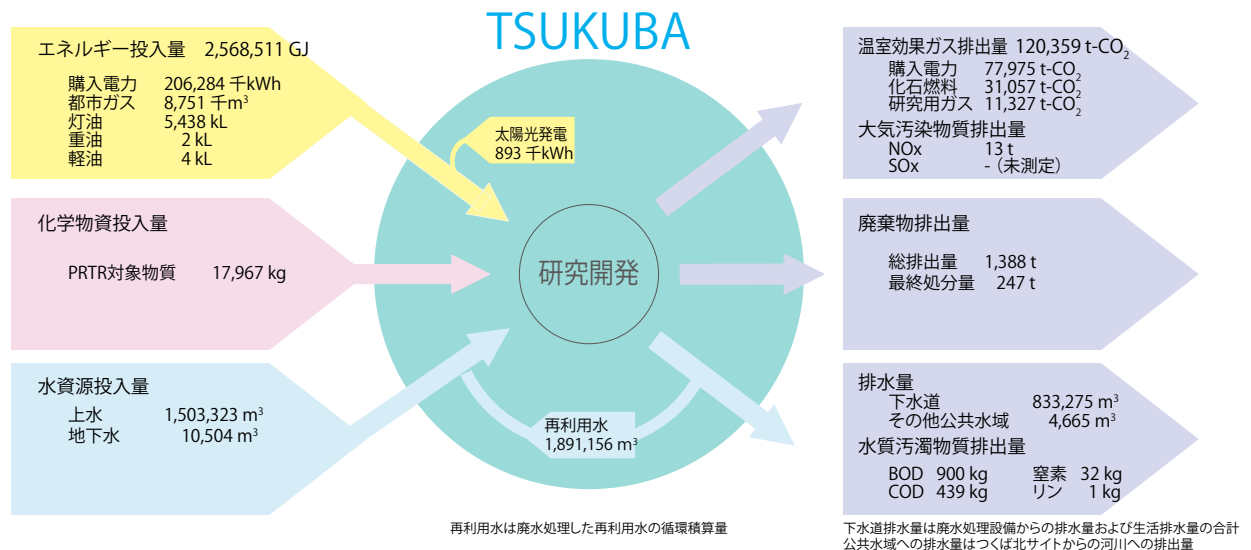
TSUKUBA

エネルギー投入量　2,568,511 GJ

購入電力　206,284 千kWh
都市ガス　8,751 千m$^3$
灯油　5,438 kL
重油　2 kL
軽油　4 kL

化学物資投入量

PRTR対象物質　17,967 kg

水資源投入量

上水　1,503,323 m$^3$
地下水　10,504 m$^3$

太陽光発電
893 千kWh

研究開発

再利用水
1,891,156 m$^3$

温室効果ガス排出量 120,359 t-CO$_2$
購入電力　77,975 t-CO$_2$
化石燃料　31,057 t-CO$_2$
研究用ガス　11,327 t-CO$_2$
大気汚染物質排出量
NOx　13 t
SOx　-（未測定）

廃棄物排出量

総排出量　1,388 t
最終処分量　247 t

排水量
下水道　833,275 m$^3$
その他公共水域　4,665 m$^3$
水質汚濁物質排出量
BOD　900 kg　窒素　32 kg
COD　439 kg　リン　1 kg

再利用水は廃水処理した再利用水の循環積算量

下水道排水量は廃水処理設備からの排水量および生活排水量の合計
公共水域への排水量はつくば北サイトからの河川への排出量